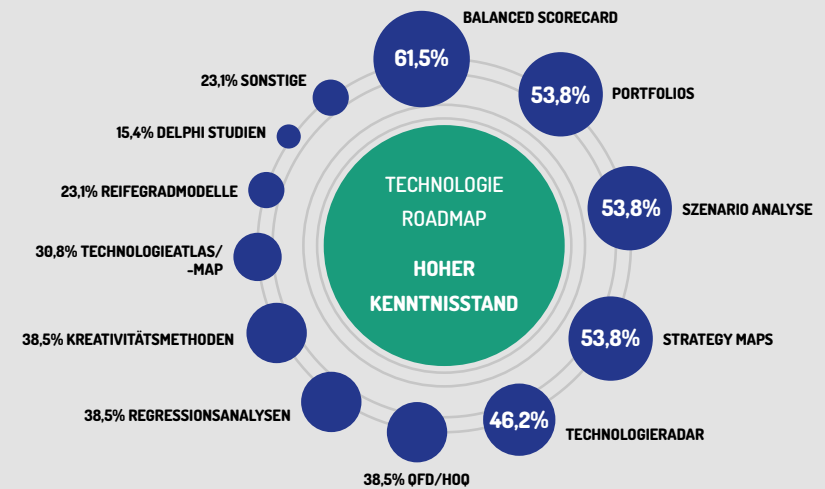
TECHNOLOGIE ROADMAP

HOHER KENNTNISSTAND

61,5% BALANCED SCORECARD

53,8% PORTFOLIOS

53,8% SZENARIO ANALYSE

53,8% STRATEGY MAPS

46,2% TECHNOLOGIERADAR

38,5% QFD/HOQ

38,5% REGRESSIONSANALYSEN

38,5% KREATIVITÄTSMETHODEN

30,8% TECHNOLOGIEATLAS/ -MAP

23,1% REIFEGRADMODELLE

15,4% DELPHI STUDIEN

23,1% SONSTIGE